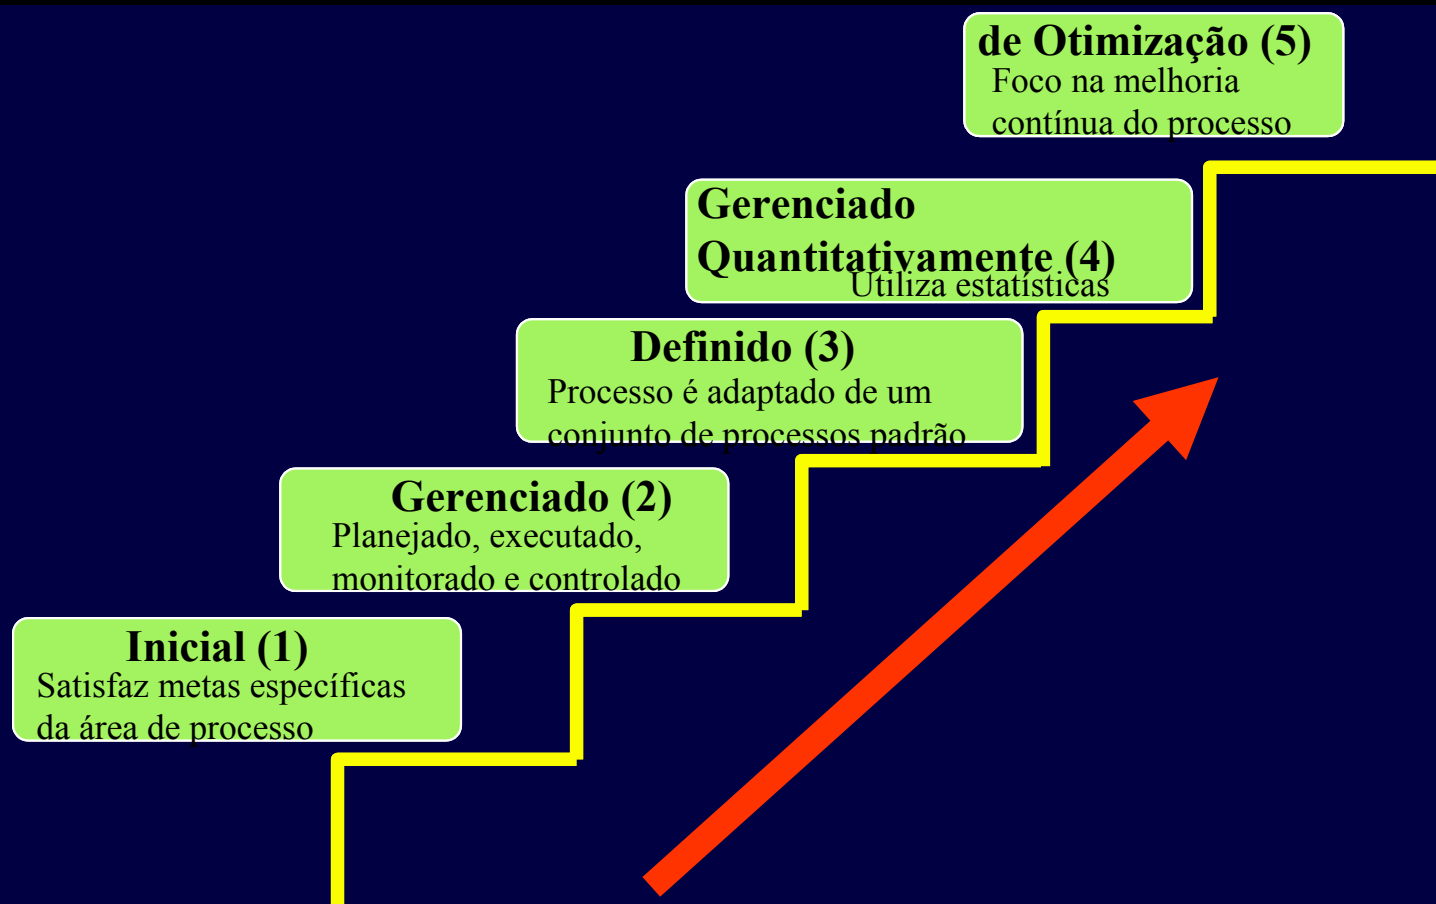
de Otimização (5)
Foco na melhoria contínua do processo

Gerenciado Quantitativamente (4)
Utiliza estatísticas

Definido (3)
Processo é adaptado de um conjunto de processos padrão

Gerenciado (2)
Planejado, executado, monitorado e controlado

Inicial (1)
Satisfaz metas específicas da área de processo